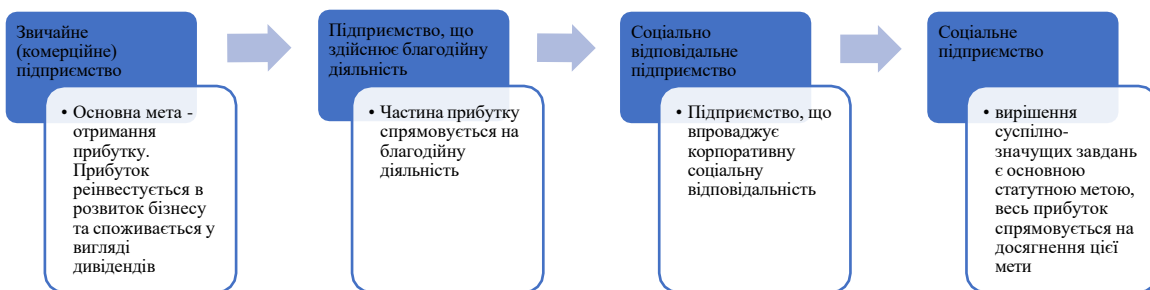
Звичайне (комерційне) підприємство

• Основна мета - отримання прибутку. Прибуток реінвестується в розвиток бізнесу та споживається у вигляді дивідендів

Підприємство, що здійснює благодійну діяльність

• Частина прибутку спрямовується на благодійну діяльність

Соціально відповідальне підприємство

• Підприємство, що впроваджує корпоративну соціальну відповідальність

Соціальне підприємство

• вирішення суспільно-значущих завдань є основною статутною метою, весь прибуток спрямовується на досягнення цієї мети